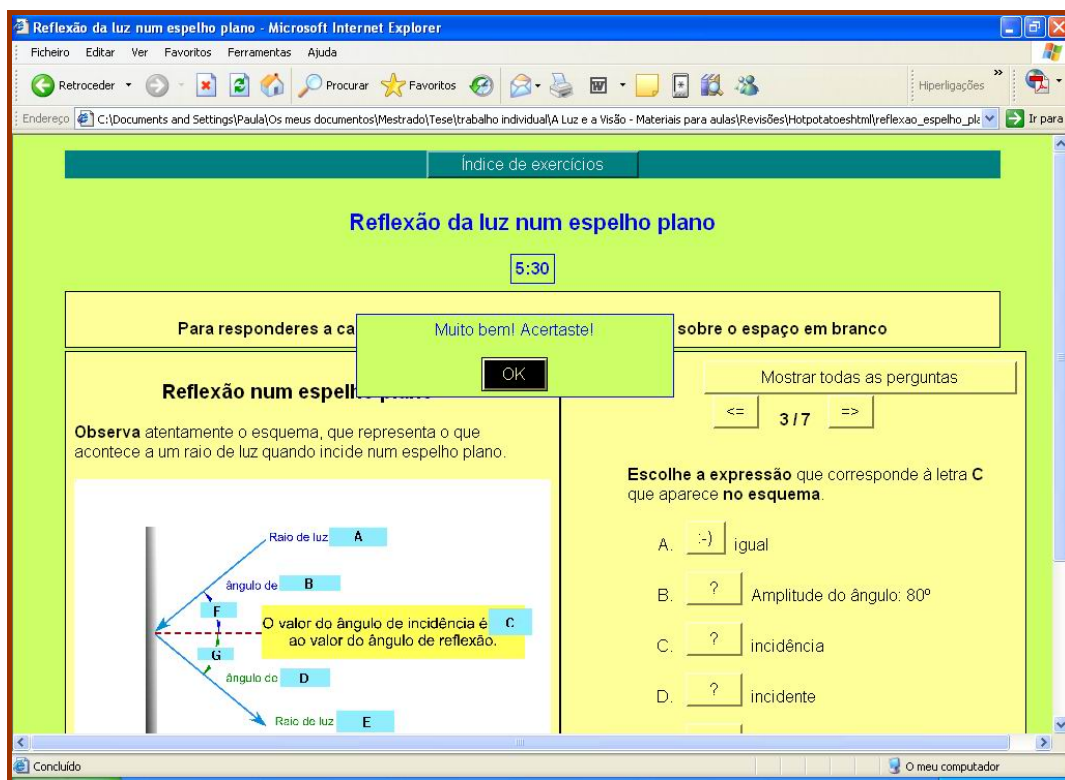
Reflexão da luz num espelho plano - Microsoft Internet Explorer

Ficheiro Editar Ver Favoritos Ferramentas Ajuda

Retroceder Procurar Favoritos Hiperligações

Endereço C:\Documents and Settings\Paula\Os meus documentos\Mestrado\Tese\trabalho individual\A Luz e a Visão - Materiais para aulas\Revisões\Hotpotatoeshtml\reflexao_espelho_pla Ir para

Índice de exercícios

Reflexão da luz num espelho plano

5:30

Para responderes a ca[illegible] sobre o espaço em branco

Muito bem! Acertaste!

OK

Reflexão num espelh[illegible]

Observa atentamente o esquema, que representa o que acontece a um raio de luz quando incide num espelho plano.

Raio de luz A

ângulo de B

F

O valor do ângulo de incidência é C ao valor do ângulo de reflexão.

G

ângulo de D

Raio de luz E

Mostrar todas as perguntas

<= 3 / 7 =>

Escolhe a expressão que corresponde à letra C que aparece no esquema.

A. :-) igual

B. ? Amplitude do ângulo: 80º

C. ? incidência

D. ? incidente

Concluído

O meu computador